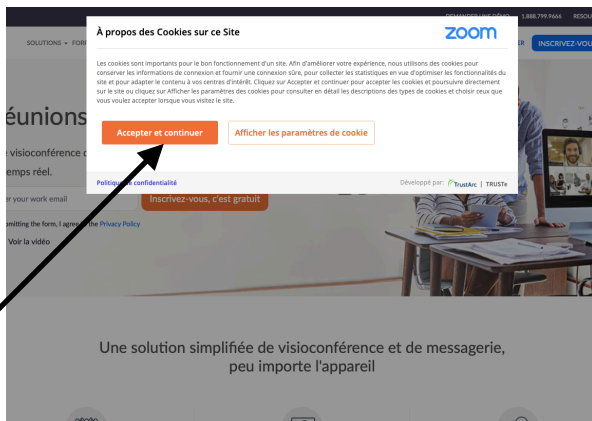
DEMANDER UNE DÉMO 1.888.799.9666 RESSOU

SOLUTIONS + FORF

ER INSCRIVEZ-VOU

À propos des Cookies sur ce Site

zoom

Les cookies sont importants pour le bon fonctionnement d'un site. Afin d'améliorer votre expérience, nous utilisons des cookies pour conserver les informations de connexion et fournir une connexion sûre, pour collecter les statistiques en vue d'optimiser les fonctionnalités du site et pour adapter le contenu à vos centres d'intérêt. Cliquez sur Accepter et continuer pour accepter les cookies et poursuivre directement sur le site ou cliquez sur Afficher les paramètres des cookies pour consulter en détail les descriptions des types de cookies et choisir ceux que vous voulez accepter lorsque vous visitez le site.

Accepter et continuer

Afficher les paramètres de cookie

Politique de confidentialité

Développé par: TrustArc | TRUSTe

éunions

e visioconférence d

emps réel.

r your work email

Inscrivez-vous, c'est gratuit

mitting the form, I agree to the Privacy Policy

Voir la vidéo

Une solution simplifiée de visioconférence et de messagerie, peu importe l'appareil